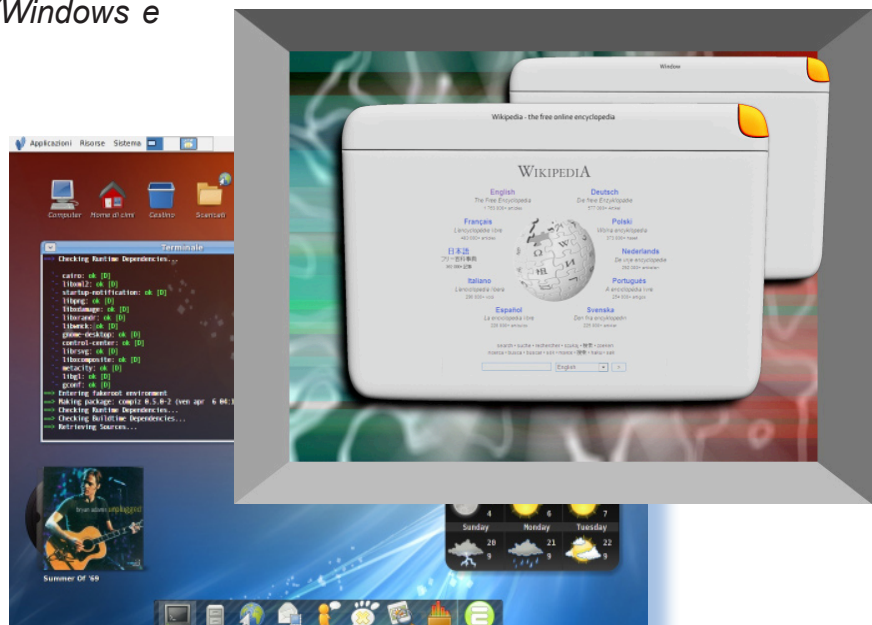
Windows e

Applicazioni Risorse Sistema

Computer Home di cimi Cestino Scaricati

Terminale

==> Checking Runtime Dependencies...

cairo: ok [D]
libxml2: ok [D]
startup-notification: ok [D]
libpng: ok [D]
libxdamage: ok [D]
libxrandr: ok [D]
libwnck: ok [D]
gnome-desktop: ok [D]
control-center: ok [D]
librsvg: ok [D]
libxcomposite: ok [D]
metacity: ok [D]
libgl: ok [D]
gconf: ok [D]
==> Entering fakeroot environment
==> Making package: compiz 0.5.0-2 (ven apr 6 04:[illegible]
==> Checking Runtime Dependencies...
==> Checking Buildtime Dependencies...
==> Retrieving Sources...

bryan adams unplugged

Summer Of '69

Window

Wikipedia - the free online encyclopedia

WIKIPEDIA

English
The Free Encyclopedia

Deutsch
Die freie Enzyklopädie

Français
L'encyclopédie libre

Polski
Wolna encyklopedia

日本語
フリー百科事典

Nederlands
De vrije encyclopedie

Italiano
L'enciclopedia libera

Português
A enciclopédia livre

Español
La enciclopedia libre

Svenska
Den fria encyklopedin

English

Sunday Monday Tuesday

4 7 20 21 22 9 9 9